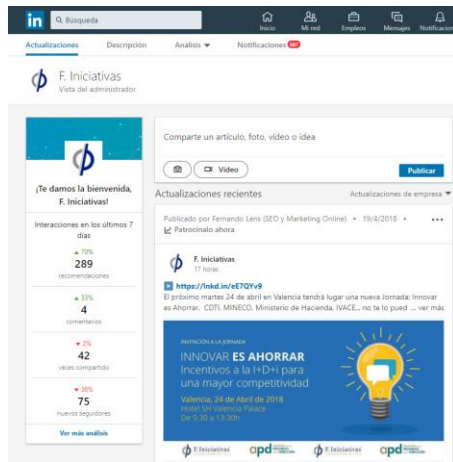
in Búsqueda

Inicio Mi red Empleos Mensajes Notificaciones

Actualizaciones Descripción Análisis ▾ Notificaciones NEW

F. Iniciativas
Vista del administrador

¡Te damos la bienvenida, F. Iniciativas!

Interacciones en los últimos 7 días

▲ 70%
289
recomendaciones

▲ 33%
4
comentarios

▼ 2%
42
veces compartido

▼ 38%
75
nuevos seguidores

Ver más análisis

Comparte un artículo, foto, vídeo o idea

Vídeo

Publicar

Actualizaciones recientes

Actualizaciones de empresa ▾

Publicado por Fernando Lens (SEO y Marketing Online) · 19/4/2018 ·

Patrocínalo ahora

F. Iniciativas
17 horas

https://lnkd.in/eE7QYv9
El próximo martes 24 de abril en Valencia tendrá lugar una nueva Jornada: Innovar es Ahorrar. CDTI, MINECO, Ministerio de Hacienda, IVACE,... no te lo pued ... ver más

INVITACIÓN A LA JORNADA
INNOVAR ES AHORRAR
Incentivos a la I+D+i para una mayor competitividad
Valencia, 24 de Abril de 2018
Hotel SH Valencia Palace
De 9:30 a 13:30h

F. Iniciativas apd F. Iniciativas apd